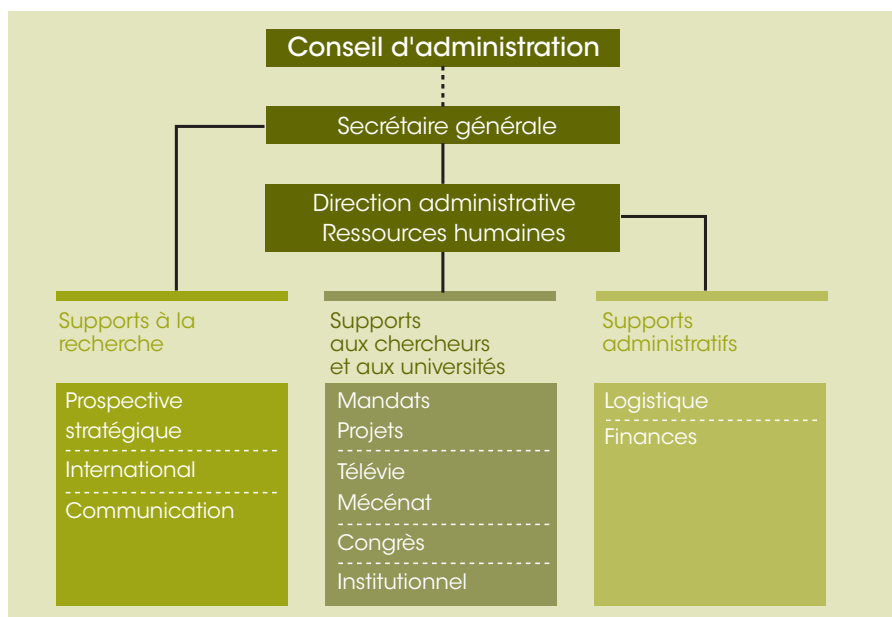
Conseil d'administration

Secrétaire générale

Direction administrative
Ressources humaines

Supports à la recherche

Prospective stratégique

International

Communication

Supports aux chercheurs et aux universités

Mandats
Projets

Télévie
Mécénat

Congrès

Institutionnel

Supports administratifs

Logistique

Finances